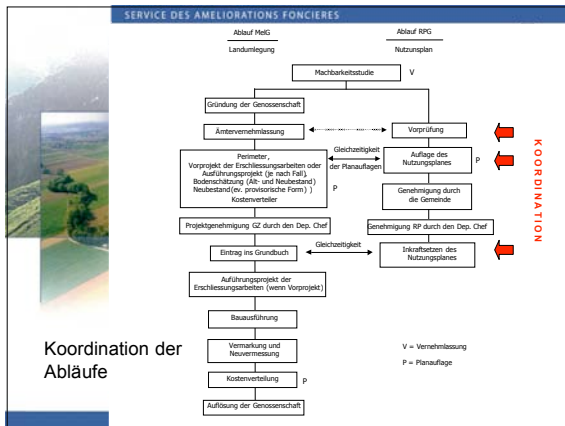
SERVICE DES AMELIORATIONS FONCIERES

Ablauf MelG
Landumlegung

Ablauf RPG
Nutzungsplan

Machbarkeitsstudie
V

Gründung der Genossenschaft

Ämtervernehmlassung

Vorprüfung

Gleichzeitigkeit der Planauflagen

Perimeter, Vorprojekt der Erschliessungsarbeiten oder Ausführungsprojekt (je nach Fall), Bodenschätzung (Alt- und Neubestand) Neubestand(ev. provisorische Form) ) Kostenverteiler
P

Auflage des Nutzungsplanes
P

Genehmigung durch die Gemeinde

Projektgenehmigung GZ durch den Dep. Chef

Genehmigung RP durch den Dep. Chef

Eintrag ins Grundbuch

Gleichzeitigkeit

Inkraftsetzen des Nutzungsplanes

Aufführungsprojekt der Erschliessungsarbeiten (wenn Vorprojekt)

Bauausführung

Vermarkung und Neuvermessung

Kostenverteilung
P

Auflösung der Genossenschaft

KOORDINATION

Koordination der Abläufe

V = Vernehmlassung
P = Planauflage